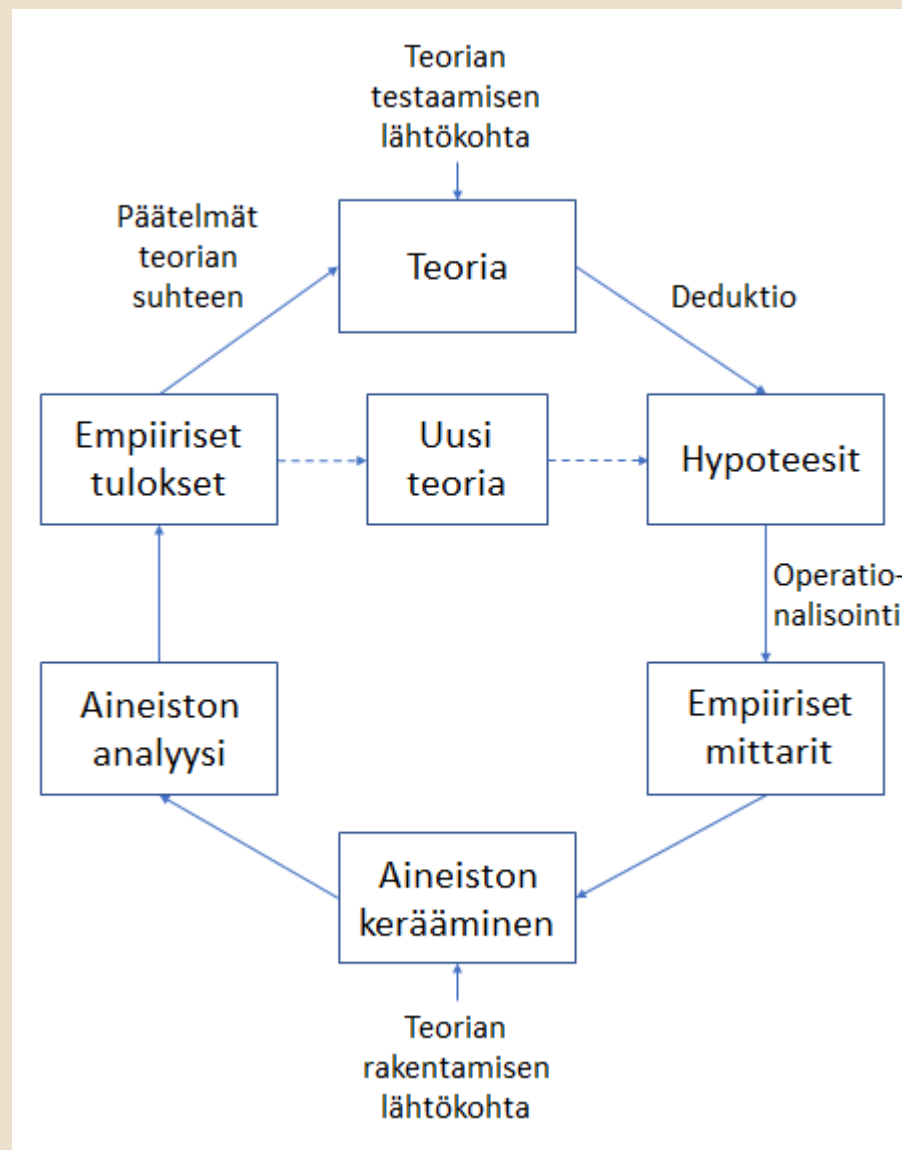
Teorian testaamisen lähtökohta

Päätelmät teorian suhteen

Teoria

Deduktio

Empiiriset tulokset

Uusi teoria

Hypoteesit

Operationalisointi

Aineiston analyysi

Empiiriset mittarit

Aineiston kerääminen

Teorian rakentamisen lähtökohta